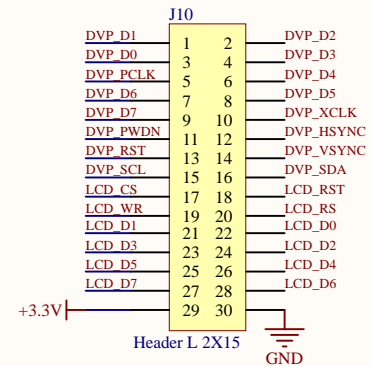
J10

DVP_D1 1 2 DVP_D2
DVP_D0 3 4 DVP_D3
DVP_PCLK 5 6 DVP_D4
DVP_D6 7 8 DVP_D5
DVP_D7 9 10 DVP_XCLK
DVP_PWDN 11 12 DVP_HSYNC
DVP_RST 13 14 DVP_VSYNC
DVP_SCL 15 16 DVP_SDA
LCD_CS 17 18 LCD_RST
LCD_WR 19 20 LCD_RS
LCD_D1 21 22 LCD_D0
LCD_D3 23 24 LCD_D2
LCD_D5 25 26 LCD_D4
LCD_D7 27 28 LCD_D6
+3.3V 29 30

Header L 2X15

GND